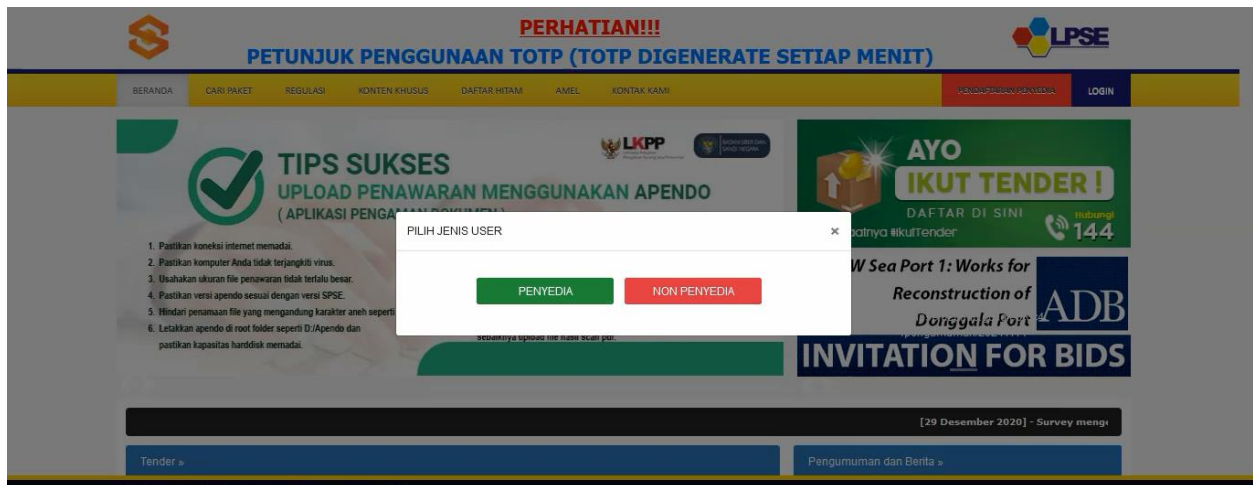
PERHATIAN!!!
PETUNJUK PENGGUNAAN TOTP (TOTP DIGENERATE SETIAP MENIT)

LPSE

BERANDA CARI PAKET REGULASI KONTEN KHUSUS DAFTAR HITAM AMEL KONTAK KAMI PENDAFTARAN PENYEDIA LOGIN

LKPP

TIPS SUKSES
UPLOAD PENAWARAN MENGGUNAKAN APENDO
( APLIKASI PENGA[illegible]

1. Pastikan koneksi internet memadai.
2. Pastikan komputer Anda tidak terjangkiti virus.
3. Usahakan ukuran file penawaran tidak terlalu besar.
4. Pastikan versi apendo sesuai dengan versi SPSE.
5. Hindari penamaan file yang mengandung karakter aneh seperti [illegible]
6. Letakkan apendo di root folder seperti D:/Apendo dan pastikan kapasitas harddisk memadai.

sebaiknya upload file hasil scan pdf.

PILIH JENIS USER ×

PENYEDIA NON PENYEDIA

AYO
IKUT TENDER!
DAFTAR DI SINI
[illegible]atnya #IkutTender
Hubungi
144

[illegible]W Sea Port 1: Works for Reconstruction of Donggala Port
ADB
INVITATION FOR BIDS

[29 Desember 2020] - Survey meng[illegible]

Tender »

Pengumuman dan Berita »